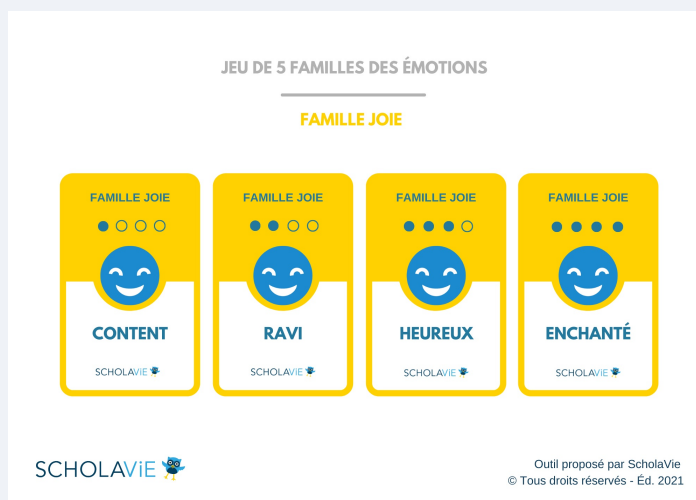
JEU DE 5 FAMILLES DES ÉMOTIONS

FAMILLE JOIE

FAMILLE JOIE

CONTENT

SCHOLAVIE

FAMILLE JOIE

RAVI

SCHOLAVIE

FAMILLE JOIE

HEUREUX

SCHOLAVIE

FAMILLE JOIE

ENCHANTÉ

SCHOLAVIE

SCHOLAVIE

Outil proposé par ScholaVie
© Tous droits réservés - Éd. 2021